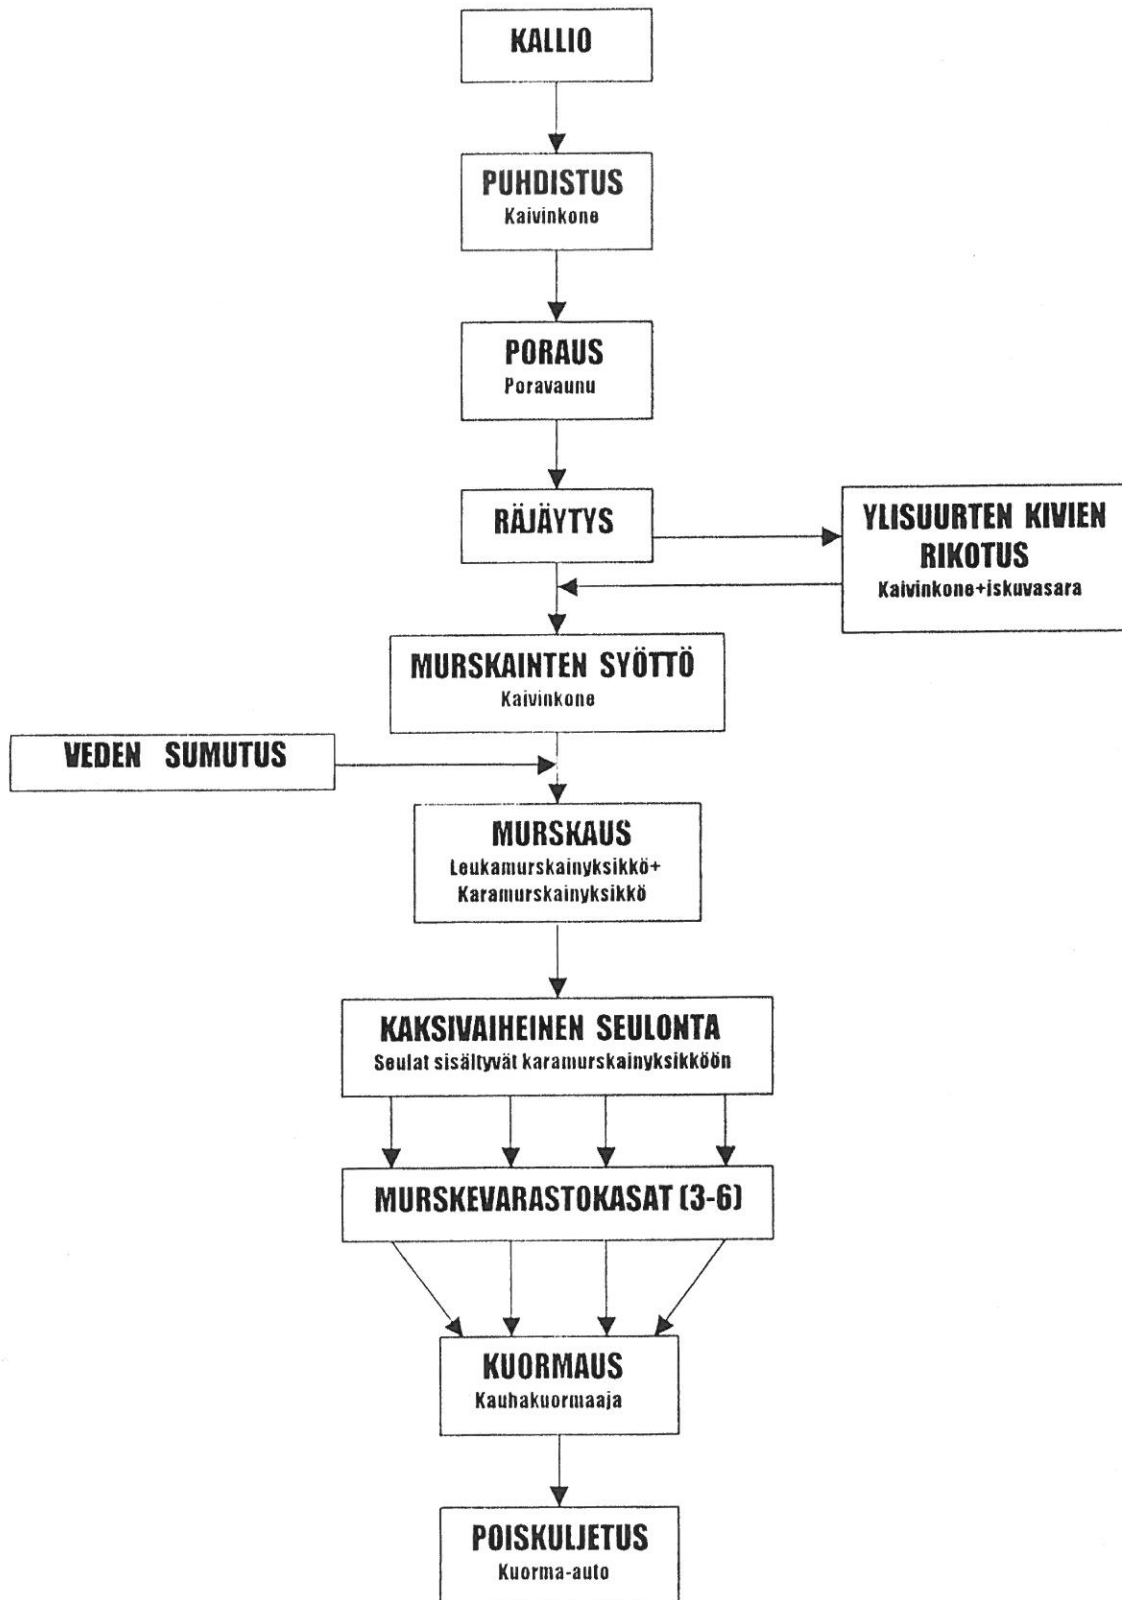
KALLIO

PUHDISTUS
Kaivinkone

PORAUS
Poravaunu

RÄJÄYTYS

YLISUURTEN KIVIEN RIKOTUS
Kaivinkone+iskuvasara

MURSKAINTEN SYÖTTÖ
Kaivinkone

VEDEN SUMUTUS

MURSKAUS
Leukamurskainyksikkö+
Karamurskainyksikkö

KAKSIVAIHEINEN SEULONTA
Seulat sisältyvät karamurskainyksikköön

MURSKEVARASTOKASAT (3-6)

KUORMAUS
Kauhakuormaaja

POISKULJETUS
Kuorma-auto